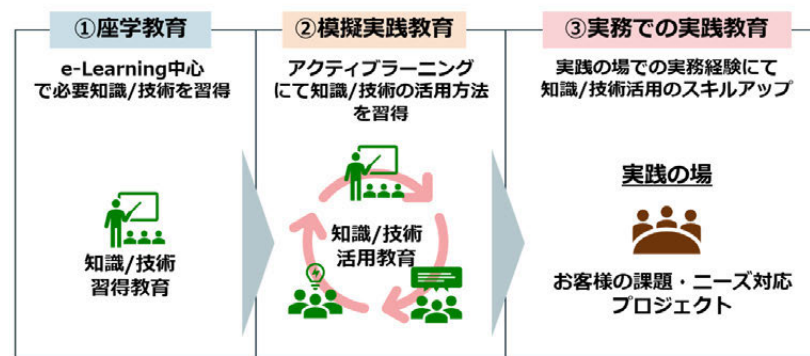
①座学教育

e-Learning中心で必要知識/技術を習得

知識/技術習得教育

②模擬実践教育

アクティブラーニングにて知識/技術の活用方法を習得

知識/技術活用教育

③実務での実践教育

実践の場での実務経験にて知識/技術活用のスキルアップ

実践の場

お客様の課題・ニーズ対応プロジェクト